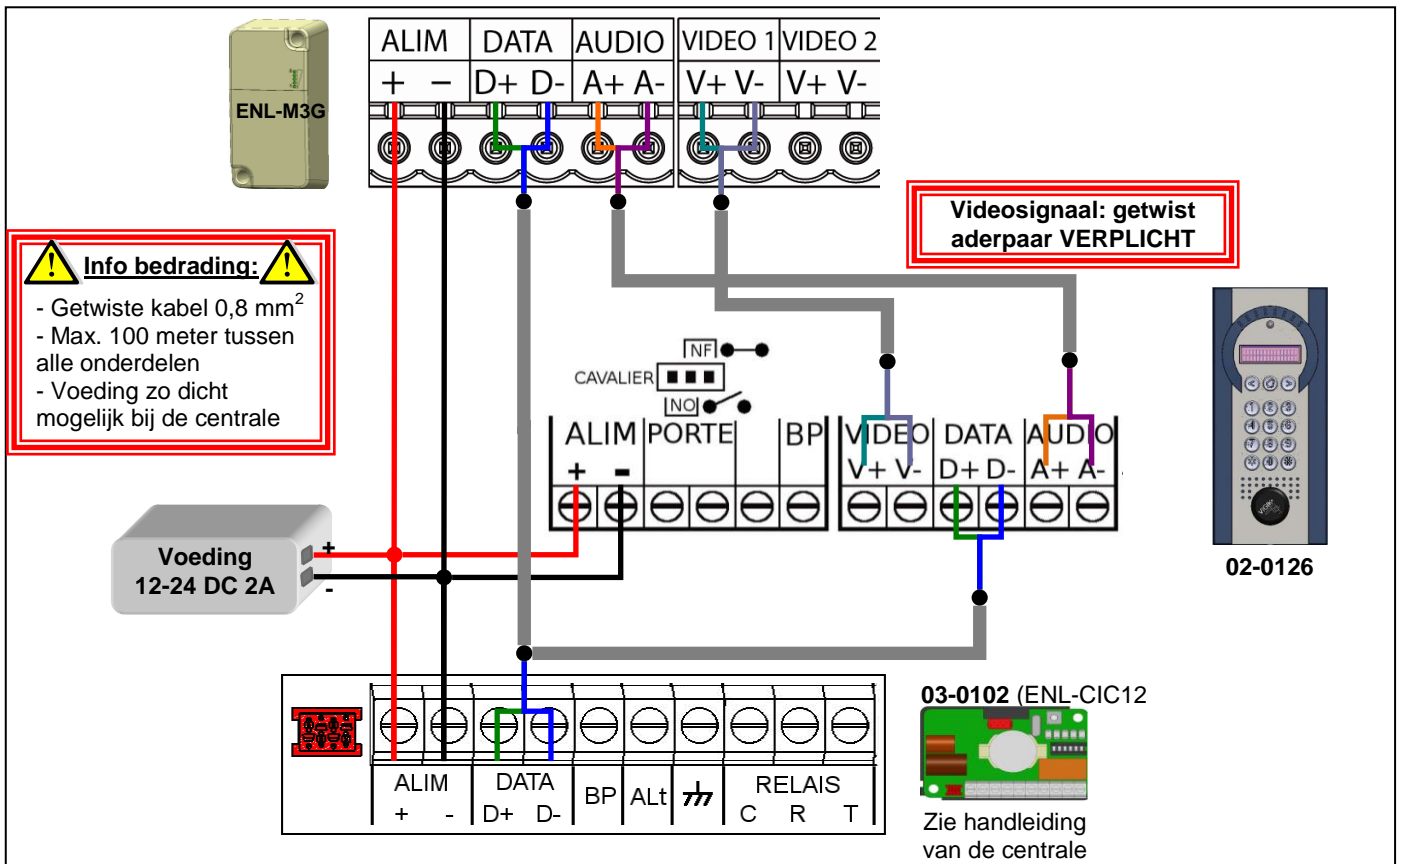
ENL-M3G

| ALIM | | DATA | | AUDIO | | VIDEO 1 | | VIDEO 2 | |
|---|---|---|---|---|---|---|---|---|---|
| + | − | D+ | D- | A+ | A- | V+ | V- | V+ | V- |

Videosignaal: getwist aderpaar VERPLICHT

Info bedrading:
- Getwiste kabel 0,8 mm$^2$
- Max. 100 meter tussen alle onderdelen
- Voeding zo dicht mogelijk bij de centrale

NF
CAVALIER
NO

| ALIM | | PORTE | | | BP |
|---|---|---|---|---|---|
| + | - | | | | |

| VIDEO | | DATA | | AUDIO | |
|---|---|---|---|---|---|
| V+ | V- | D+ | D- | A+ | A- |

Voeding
12-24 DC 2A
+
-

02-0126

| ALIM | | DATA | | BP | ALt | $\frac{}{}$ | RELAIS | | |
|---|---|---|---|---|---|---|---|---|---|
| + | - | D+ | D- | | | | C | R | T |

03-0102 (ENL-CIC12
Zie handleiding van de centrale